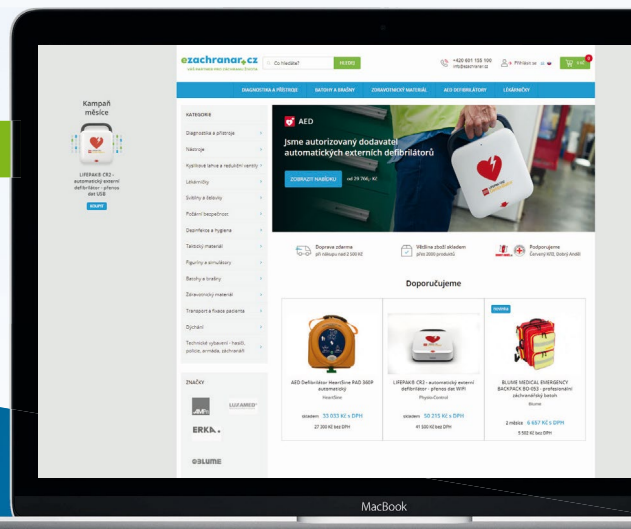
Kampaň měsíce

LIFEPAK® CR2 - automatický externí defibrilátor - přenos dat USB

KOUPIT

ezachranar.cz

Co hledáte?

HLEDAT

+420 601 155 100
info@ezachranar.cz

Přihlásit se

DIAGNOSTIKA A PŘÍSTROJE | BATOHY A BRAŠNY | ZDRAVOTNICKÝ MATERIÁL | AED DEFIBRILÁTORY | LÉKÁRNIČKY

KATEGORIE

Diagnostika a přístroje
Nosítka
Fyzikální terapie a rehabilitace
Lékárničky
Svítilny a čelovky
Požární bezpečnost
Dezinfekce a hygiena
Textilní materiál
Figuríny a simulátory
Batohy a brašny
Zdravotnický materiál
Transport a fixace pacienta
Oblečení
Technické vybavení - hasiči, policie, armáda, záchranáři

ZNAČKY

ERKA.

BLUME

AED

Jsme autorizovaný dodavatel automatických externích defibrilátorů

ZOBRAZIT NABÍDKU

od 29 766,- Kč

Doprava zdarma
při nákupu nad 2 000 Kč

Většina zboží skladem
přes 2000 produktů

Podporujeme
Červený kříž, Dobrý Anděl

Doporučujeme

AED Defibrilátor HeartSine PAD 360P automatický
HeartSine
skladem 33 033 Kč s DPH
27 300 Kč bez DPH

LIFEPAK® CR2 - automatický externí defibrilátor - přenos dat WiFi
PhysioControl
skladem 50 215 Kč s DPH
41 500 Kč bez DPH

BLUME MEDICAL EMERGENCY BACKPACK BO-053 - profesionální záchranářský batoh
Blume
2 měsíce 6 657 Kč s DPH
5 502 Kč bez DPH

MacBook